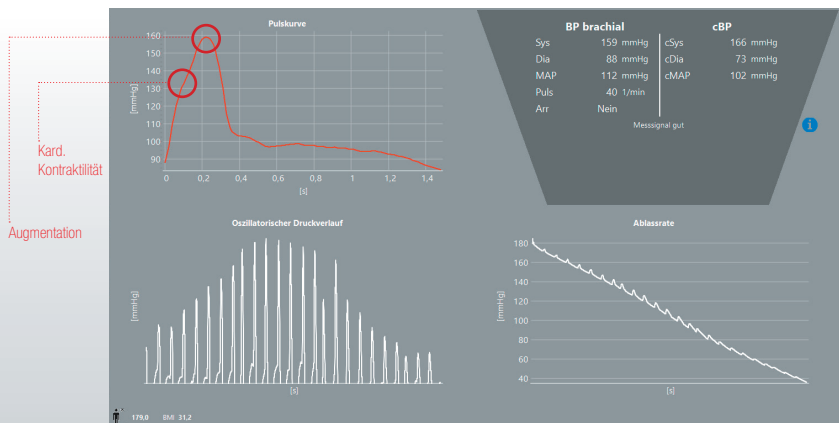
Pulskurve

160
150
140
130
120
110
100
90

[mmHg]

0 0,2 0,4 0,6 0,8 1 1,2 1,4
[s]

Kard. Kontraktilität

Augmentation

| BP brachial | | | cBP | | |
|---|---|---|---|---|---|
| Sys | 159 | mmHg | cSys | 166 | mmHg |
| Dia | 88 | mmHg | cDia | 73 | mmHg |
| MAP | 112 | mmHg | cMAP | 102 | mmHg |
| Puls | 40 | 1/min | | | |
| Arr | Nein | | | | |

Messsignal gut

Oszillatorischer Druckverlauf

[mmHg]

[s]

Ablassrate

180
160
140
120
100
80
60
40

[mmHg]

[s]

179,0 BMI 31,2